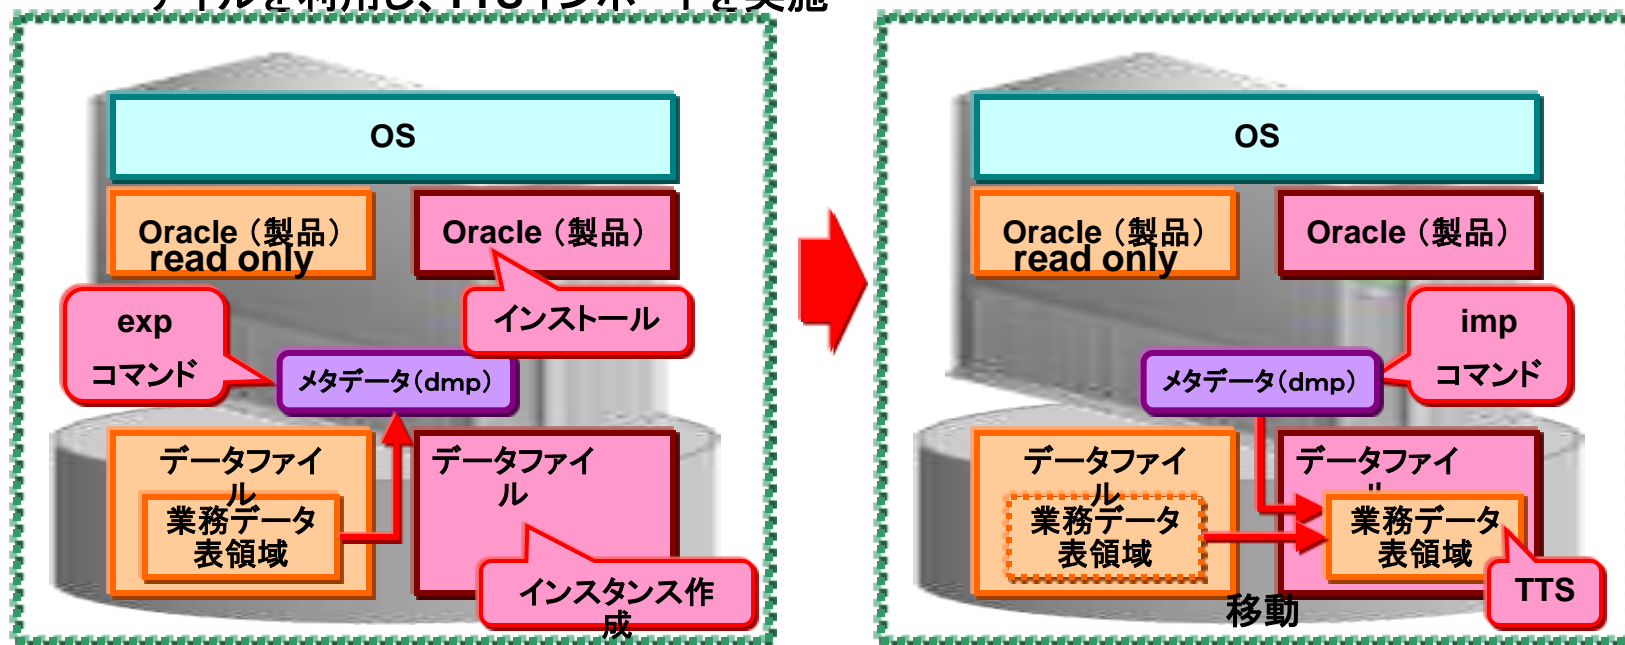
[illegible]

OS

Oracle（製品）
read only

Oracle（製品）

exp
コマンド

インストール

メタデータ(dmp)

データファイル

業務データ
表領域

データファイル

インスタンス作成

OS

Oracle（製品）
read only

Oracle（製品）

imp
コマンド

メタデータ(dmp)

データファイル

業務データ
表領域

データファイル

業務データ
表領域

移動

TTS